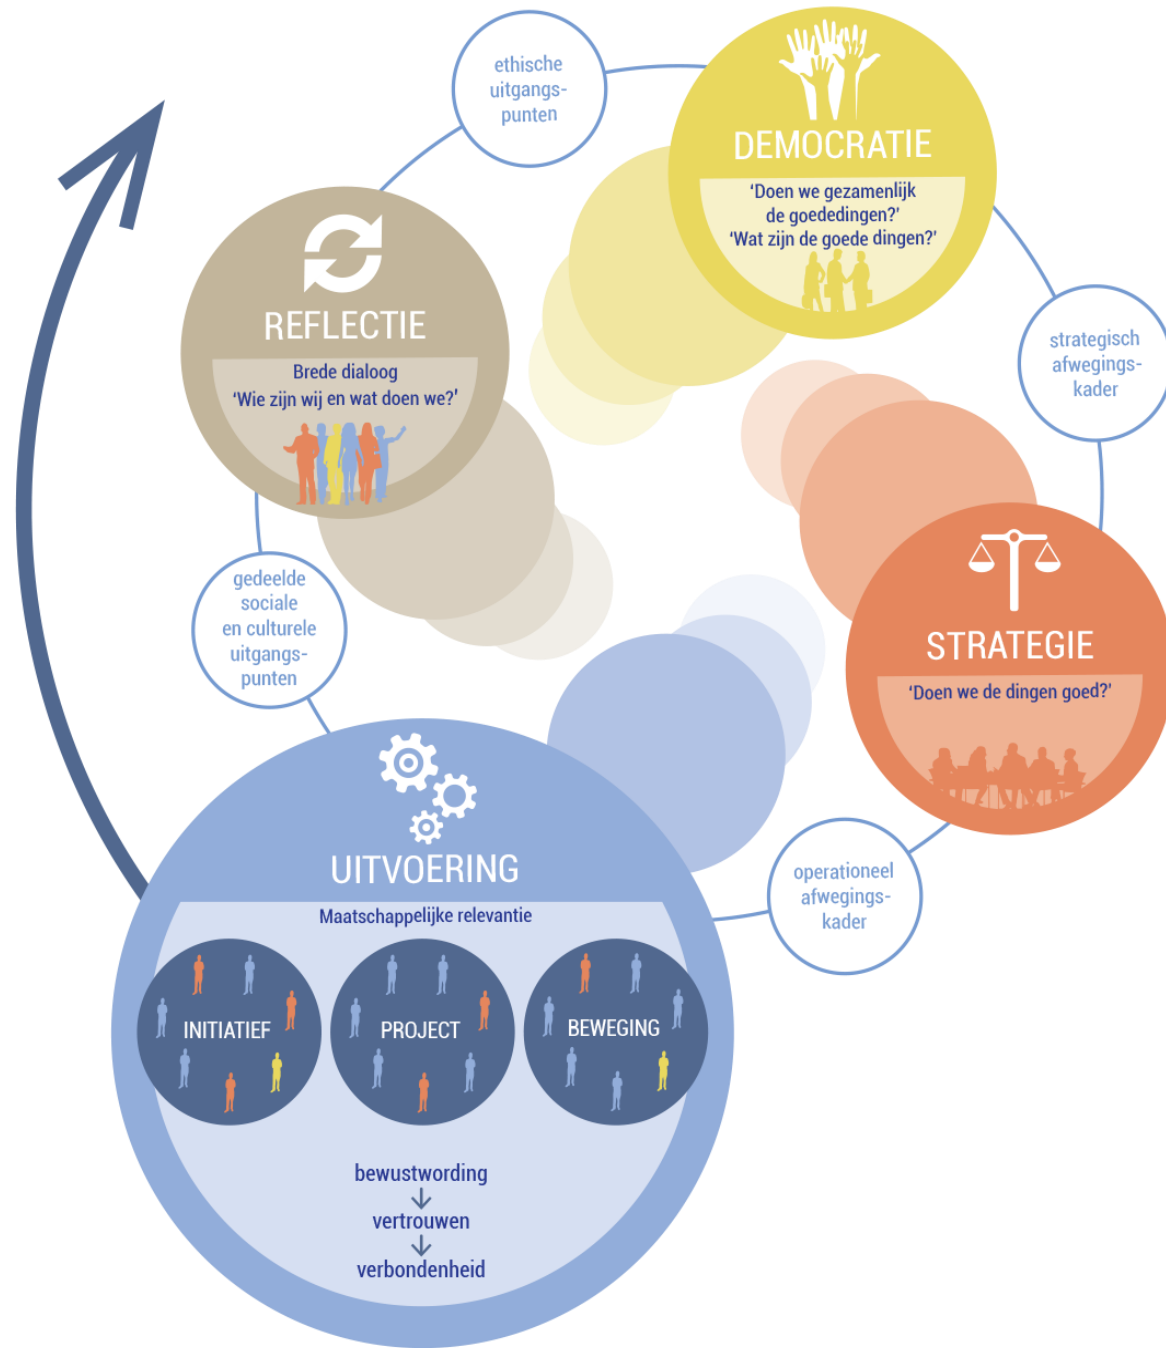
ethische uitgangs-punten

DEMOCRATIE

'Doen we gezamenlijk de goededingen?'
'Wat zijn de goede dingen?'

REFLECTIE

Brede dialoog
'Wie zijn wij en wat doen we?'

strategisch afwegings-kader

gedeelde sociale en culturele uitgangs-punten

STRATEGIE

'Doen we de dingen goed?'

UITVOERING

Maatschappelijke relevantie

INITIATIEF

PROJECT

BEWEGING

operationeel afwegings-kader

bewustwording
↓
vertrouwen
↓
verbondenheid